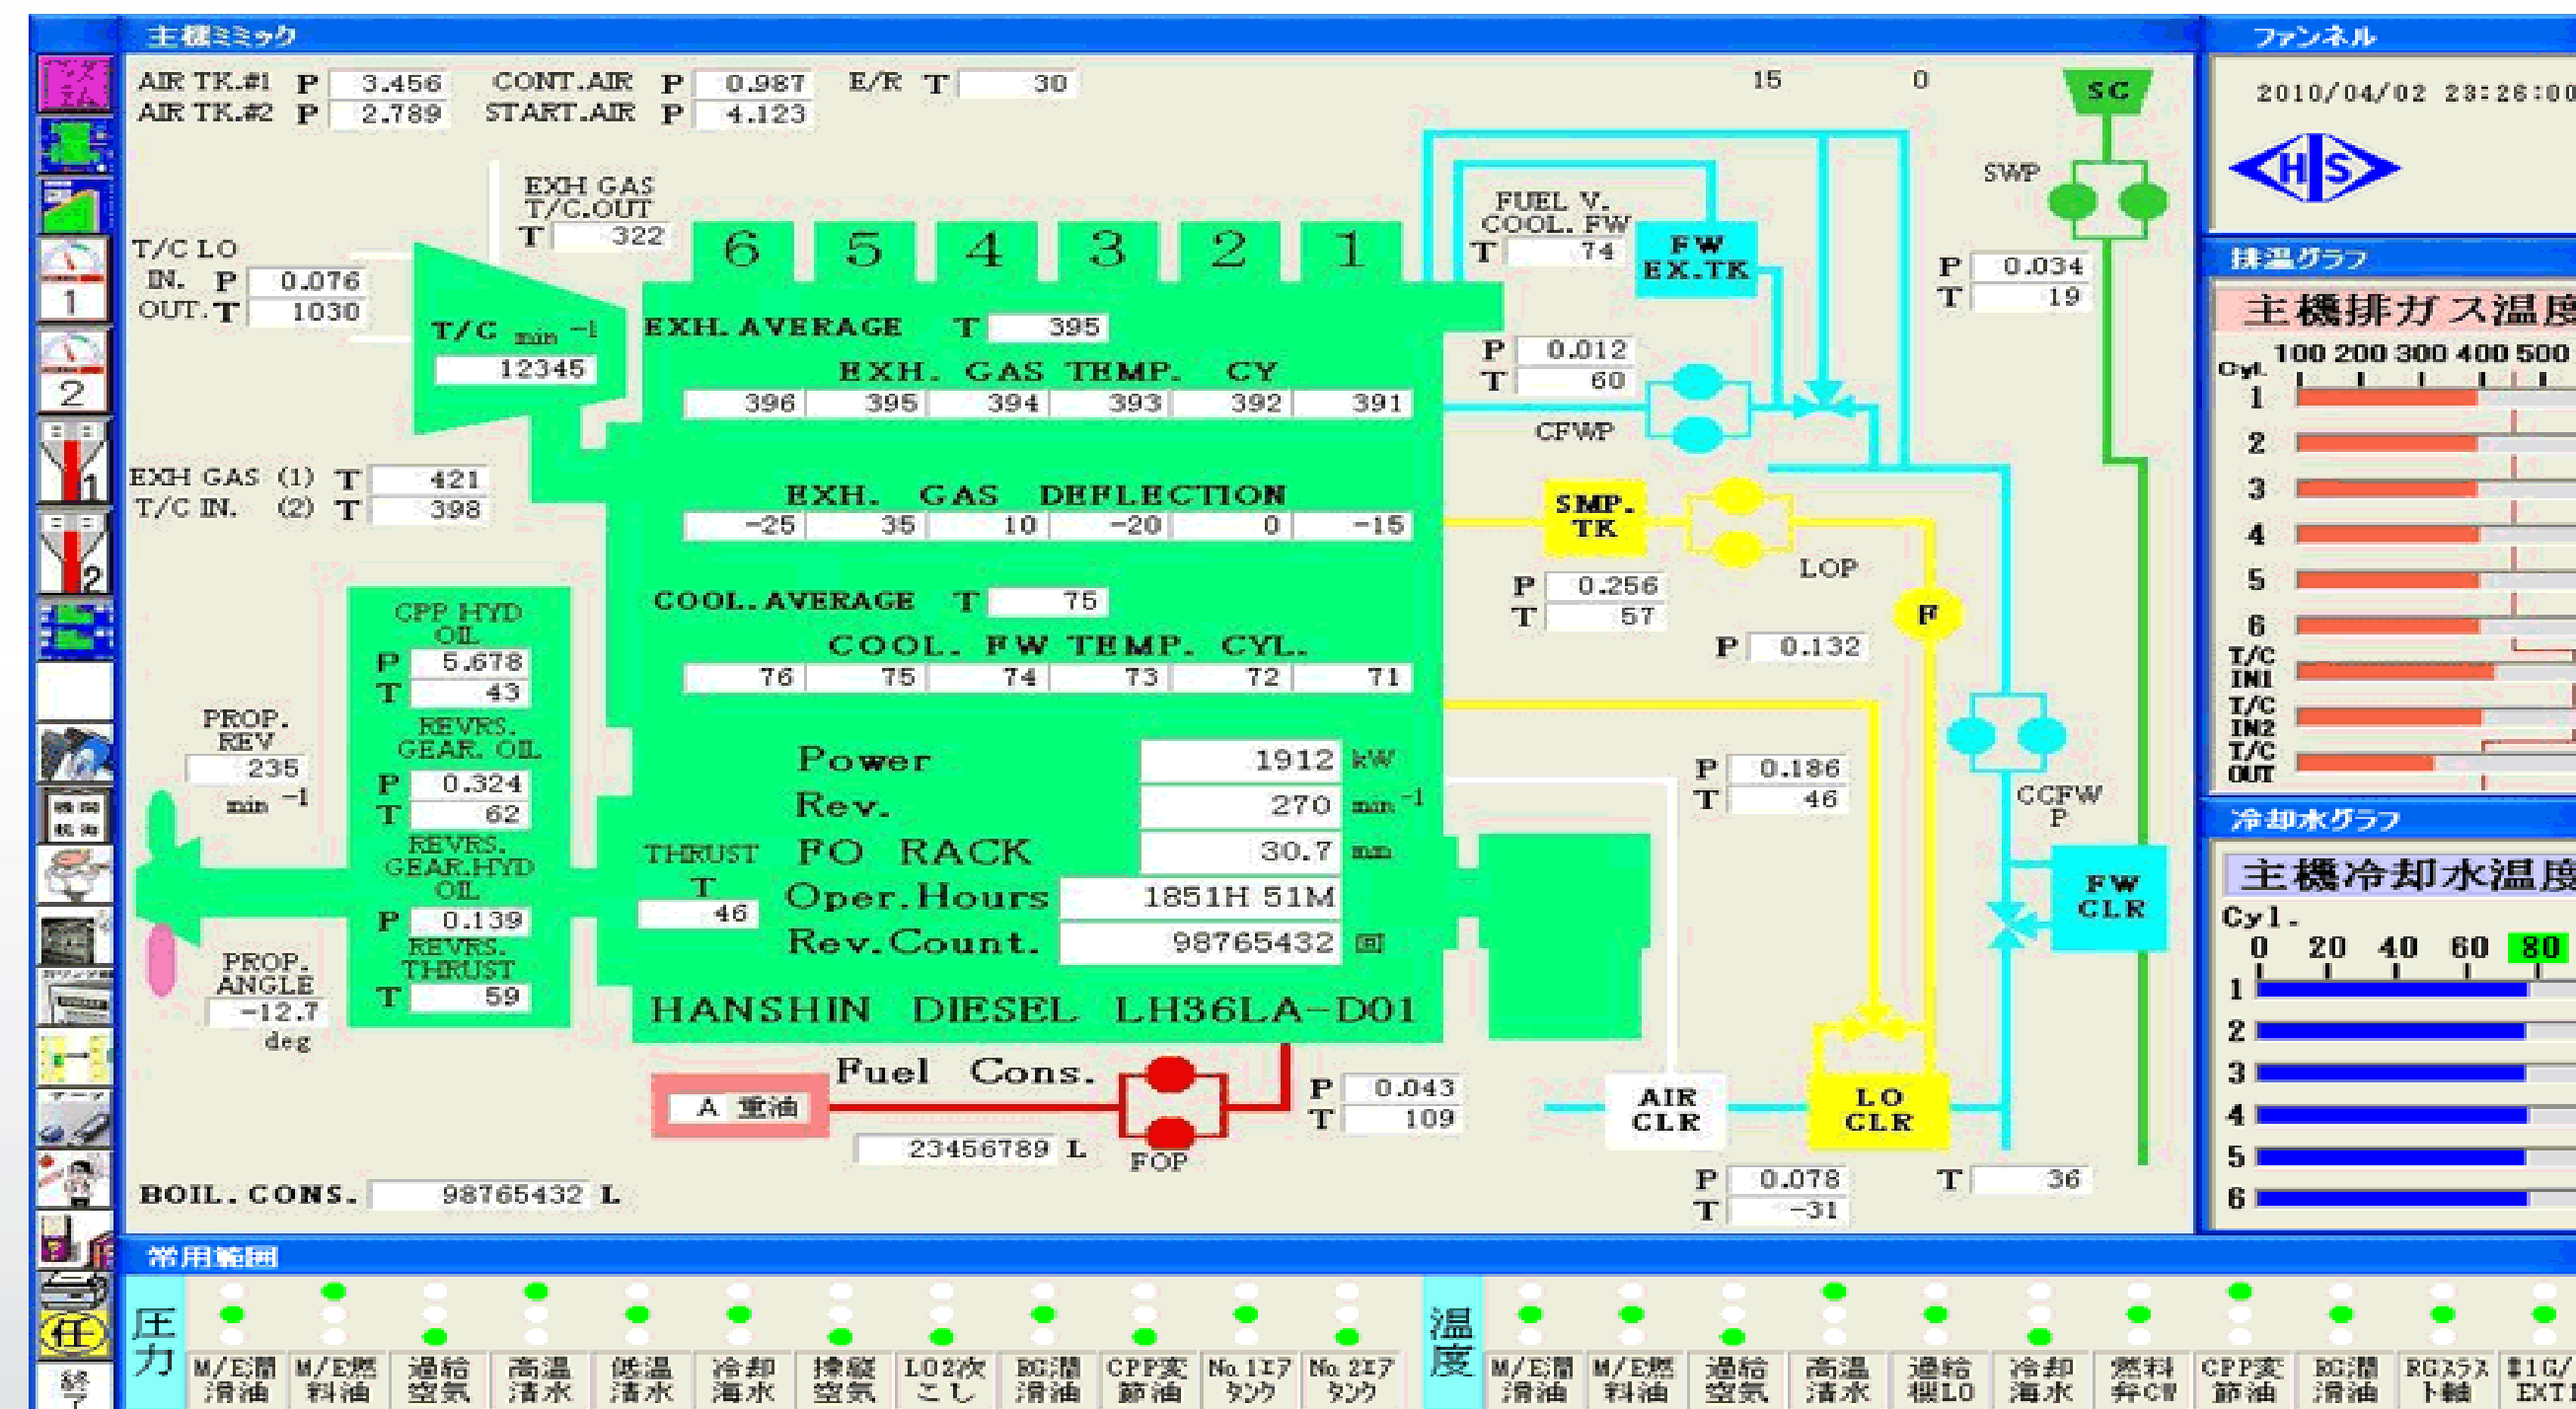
主機ミミック

AIR TK.#1 P 3.456
AIR TK.#2 P 2.789
CONT.AIR P 0.987
START.AIR P 4.123
E/R T 30

15 0

SC

SWP

P 0.034
T 19

EXH GAS T/C.OUT
T 322

T/C LO
IN. P 0.076
OUT. T 1030

T/C $min^{-1}$
12345

6 5 4 3 2 1

FUEL V. COOL. FW
T 74

FW EX.TK

EXH. AVERAGE T 395

EXH. GAS TEMP. CY

| 396 | 395 | 394 | 393 | 392 | 391 |
|---|---|---|---|---|---|

P 0.012
T 60

CFWP

EXH GAS (1) T 421
T/C IN. (2) T 398

EXH. GAS DEFLECTION

| -25 | 35 | 10 | -20 | 0 | -15 |
|---|---|---|---|---|---|

SMP. TK

LOP

P 0.256
T 57

COOL. AVERAGE T 75

COOL. FW TEMP. CYL.

| 76 | 75 | 74 | 73 | 72 | 71 |
|---|---|---|---|---|---|

F

P 0.132

CPP HYD OIL
P 5.678
T 43

REVRS. GEAR. OIL
P 0.324
T 62

REVRS. GEAR.HYD OIL
P 0.139

REVRS. THRUST
T 59

PROP. REV
235
$min^{-1}$

PROP. ANGLE
-12.7
deg

THRUST
T
46

Power 1912 kW
Rev. 270 $min^{-1}$
FO RACK 30.7 mm
Oper.Hours 1851H 51M
Rev.Count. 98765432 回

HANSHIN DIESEL LH36LA-D01

P 0.186
T 46

CCFW P

FW CLR

Fuel Cons.

A 重油

23456789 L

FOP

P 0.043
T 109

AIR CLR

LO CLR

P 0.078
T -31

T 36

BOIL. CONS. 98765432 L

ファンネル

2010/04/02 23:26:00

HS

排温グラフ

主機排ガス温度

Cyl. 100 200 300 400 500
1
2
3
4
5
6
T/C IN1
T/C IN2
T/C OUT

冷却水グラフ

主機冷却水温度

Cyl. 0 20 40 60 80
1
2
3
4
5
6

常用範囲

圧力
M/E潤滑油
M/E燃料油
過給空気
高温清水
低温清水
冷却海水
操縦空気
LO2次こし
RG潤滑油
CPP変節油
No.1エアタンク
No.2エアタンク

温度
M/E潤滑油
M/E燃料油
過給空気
高温清水
過給機LO
冷却海水
燃料弁CW
CPP変節油
RG潤滑油
RGスラスト軸
#1G/EXT

任

終了